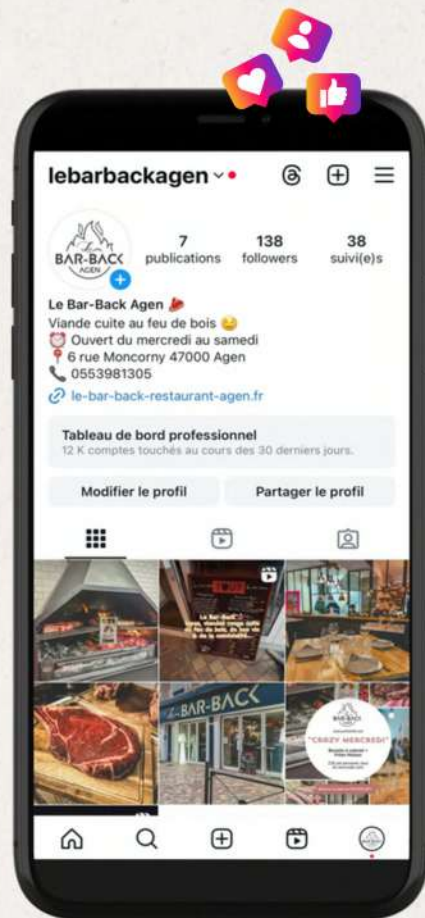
lebarbackagen

Le BAR-BACK AGEN

7 publications

138 followers

38 suivi(e)s

Le Bar-Back Agen
Viande cuite au feu de bois
Ouvert du mercredi au samedi
6 rue Moncorny 47000 Agen
0553981305
le-bar-back-restaurant-agen.fr

Tableau de bord professionnel
12 K comptes touchés au cours des 30 derniers jours.

Modifier le profil

Partager le profil

Le BAR-BACK

Le BAR-BACK

"CRAZY MERCREDI"